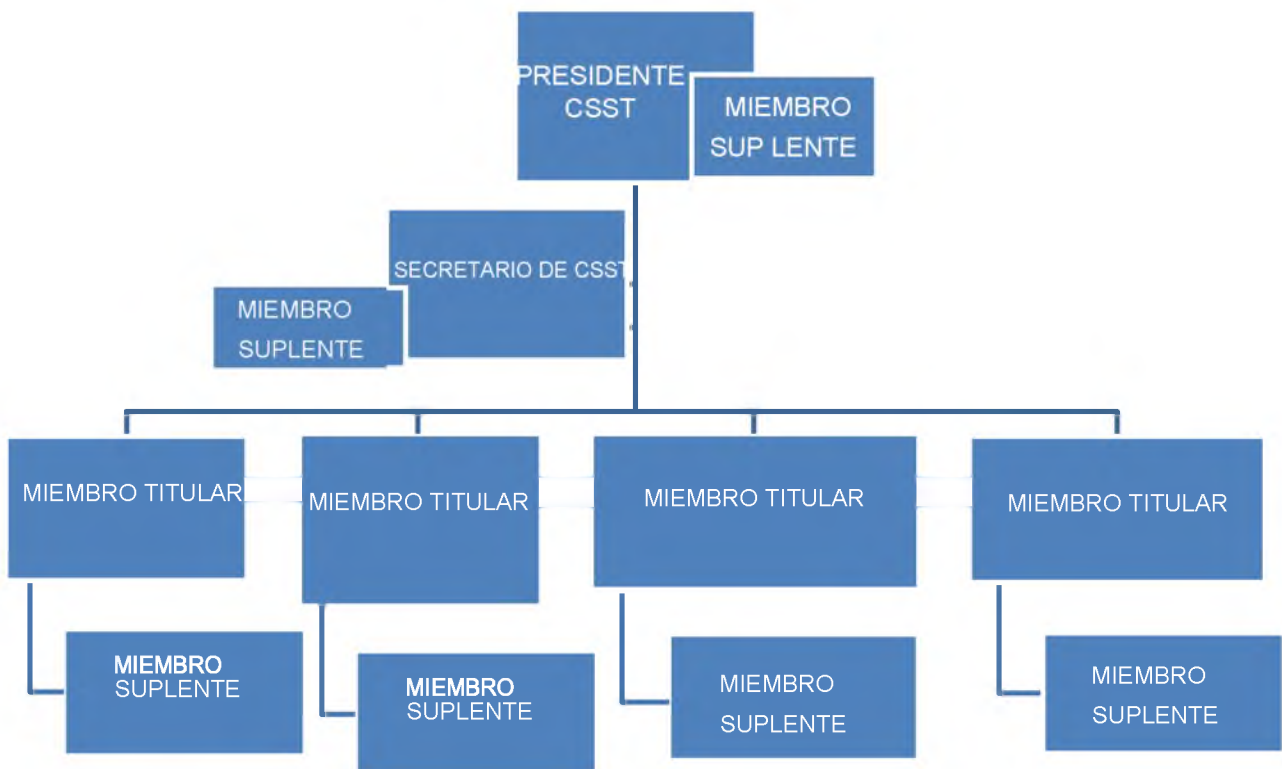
PRESIDENTE CSST

MIEMBRO SUP LENTE

SECRETARIO DE CSST

MIEMBRO SUPLENTE

MIEMBRO TITULAR

MIEMBRO TITULAR

MIEMBRO TITULAR

MIEMBRO TITULAR

MIEMBRO SUPLENTE

MIEMBRO SUPLENTE

MIEMBRO SUPLENTE

MIEMBRO SUPLENTE